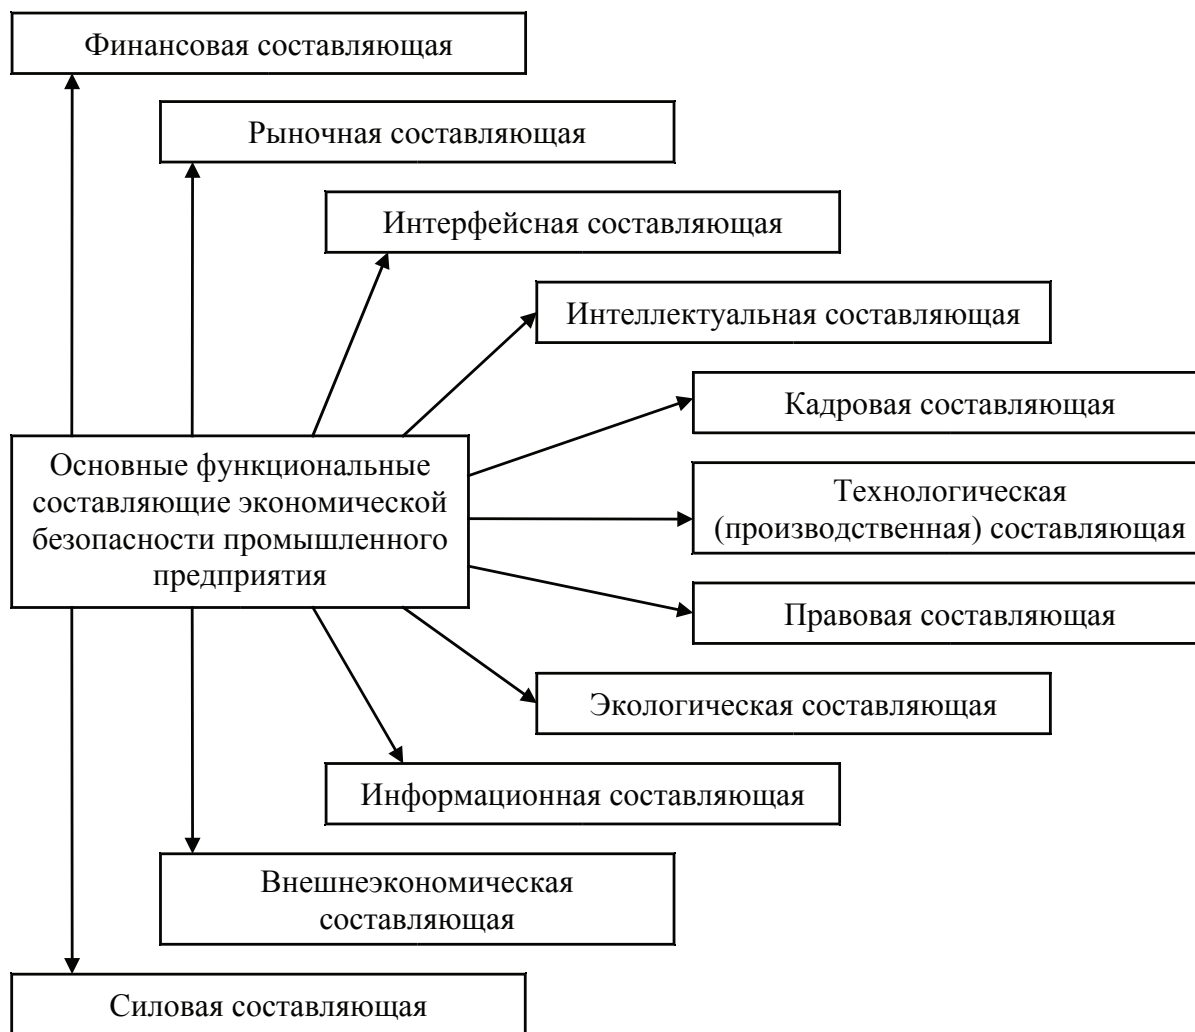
Финансовая составляющая

Рыночная составляющая

Интерфейсная составляющая

Интеллектуальная составляющая

Кадровая составляющая

Основные функциональные составляющие экономической безопасности промышленного предприятия

Технологическая (производственная) составляющая

Правовая составляющая

Экологическая составляющая

Информационная составляющая

Внешнеэкономическая составляющая

Силовая составляющая